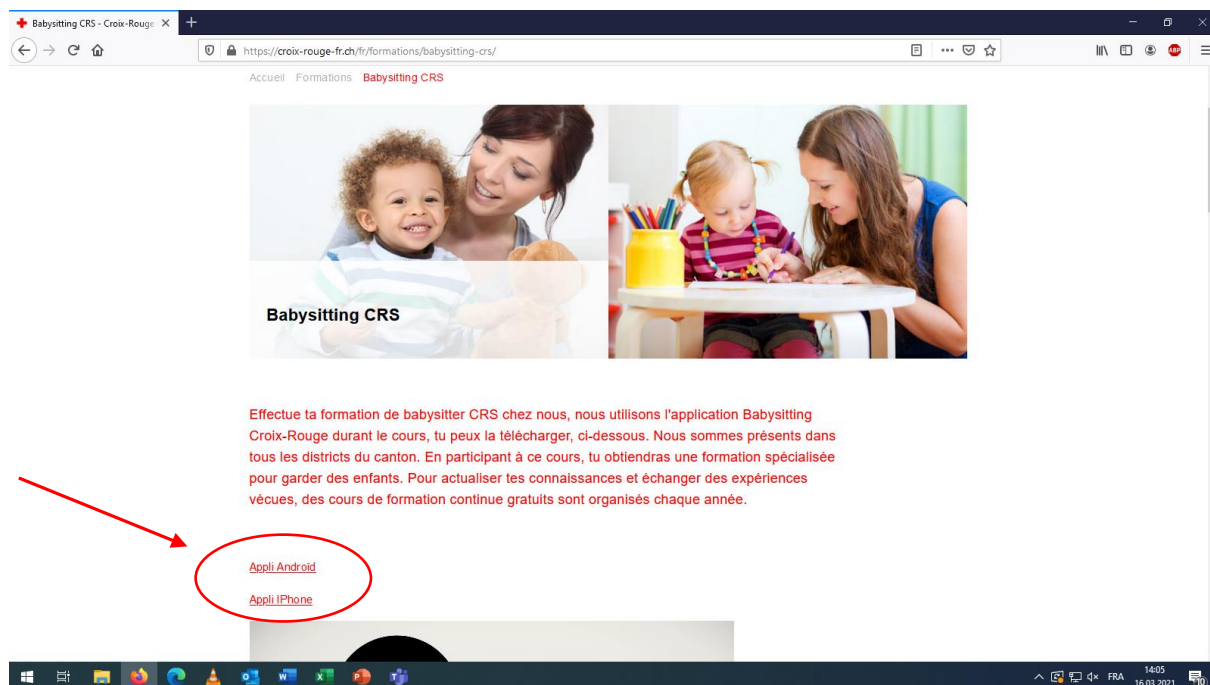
Babysitting CRS - Croix-Rouge

https://croix-rouge-fr.ch/fr/formations/babysitting-crs/

Accueil Formations Babysitting CRS

Babysitting CRS

Effectue ta formation de babysitter CRS chez nous, nous utilisons l'application Babysitting Croix-Rouge durant le cours, tu peux la télécharger, ci-dessous. Nous sommes présents dans tous les districts du canton. En participant à ce cours, tu obtiendras une formation spécialisée pour garder des enfants. Pour actualiser tes connaissances et échanger des expériences vécues, des cours de formation continue gratuits sont organisés chaque année.

Appli Android

Appli IPhone

FRA 14:05 16.03.2021